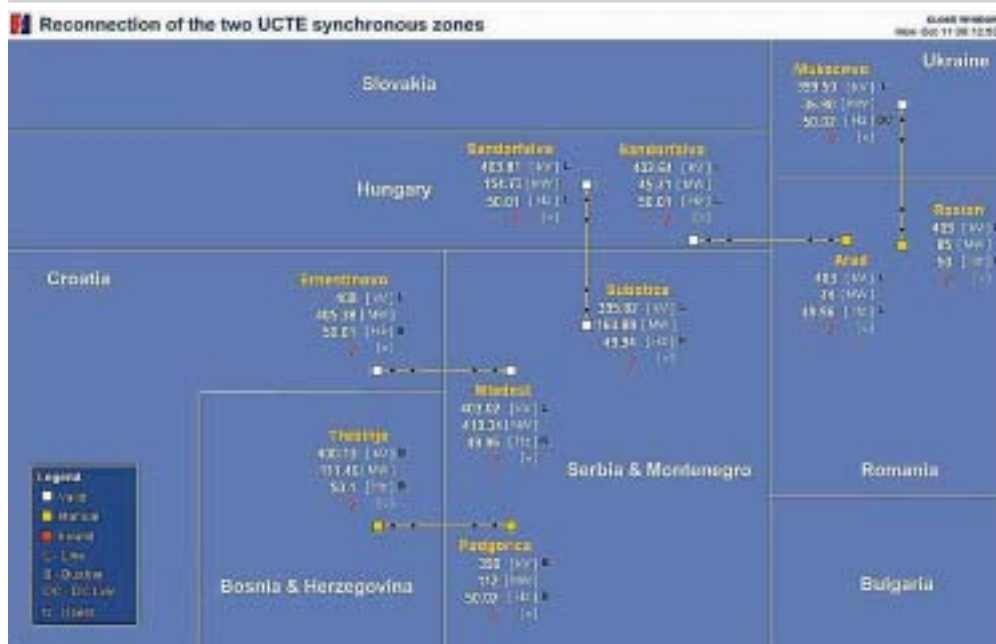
Reconnection of the two UCTE synchronous zones

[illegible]
Mon Oct 11 08:12:5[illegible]

Slovakia

Ukraine

Mukachevo
399.53 [kV]
86.46 [MW]
50.02 [Hz]
[+]

Hungary

Sandorfalva
403.81 [kV]
156.72 [MW]
50.01 [Hz]
[+]

Sandorfalva
402.64 [kV]
45.71 [MW]
50.01 [Hz]
[+]

Rosiori
405 [kV]
85 [MW]
50 [Hz]

Croatia

Ernestinovo
408 [kV]
405.38 [MW]
50.01 [Hz]
[+]

Subotica
395.07 [kV]
163.89 [MW]
49.94 [Hz]
[+]

Arad
403 [kV]
74 [MW]
49.96 [Hz]
[+]

Mladost
403.02 [kV]
413.36 [MW]
49.96 [Hz]
[+]

Trebinje
400.19 [kV]
111.45 [MW]
50.1 [Hz]
[+]

Serbia & Montenegro

Romania

Legend
Valid
Manual
Invalid
L - Line
B - Busbar
DC - DC Line
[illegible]

Podgorica
398 [kV]
112 [MW]
50.02 [Hz]
[+]

Bosnia & Herzegovina

Bulgaria